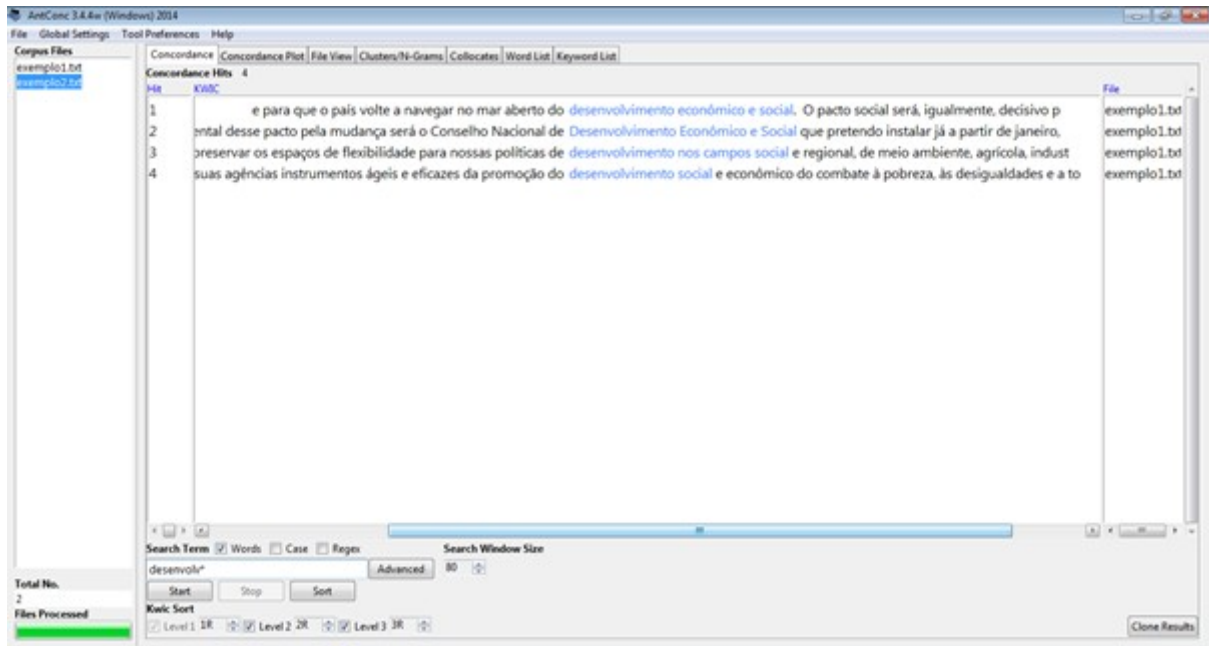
AntConc 3.4.4w (Windows) 2014

File Global Settings Tool Preferences Help

Corpus Files
exemplo1.txt
exemplo2.txt

Concordance | Concordance Plot | File View | Clusters/N-Grams | Collocates | Word List | Keyword List

Concordance Hits 4

| Hit | KWIC | File |
|---|---|---|
| 1 | e para que o país volte a navegar no mar aberto do desenvolvimento econômico e social. O pacto social será, igualmente, decisivo p | exemplo1.txt |
| 2 | ental desse pacto pela mudança será o Conselho Nacional de Desenvolvimento Econômico e Social que pretendo instalar já a partir de janeiro, | exemplo1.txt |
| 3 | preservar os espaços de flexibilidade para nossas políticas de desenvolvimento nos campos social e regional, de meio ambiente, agrícola, indust | exemplo1.txt |
| 4 | suas agências instrumentos ágeis e eficazes da promoção do desenvolvimento social e econômico do combate à pobreza, às desigualdades e a to | exemplo1.txt |

Search Term ☑ Words ☐ Case ☐ Regex
desenvolv*
Advanced
Search Window Size
80
Start Stop Sort

Total No.
2
Files Processed

Kwic Sort
Level 1 1R ☑ Level 2 2R ☑ Level 3 3R

Clone Results